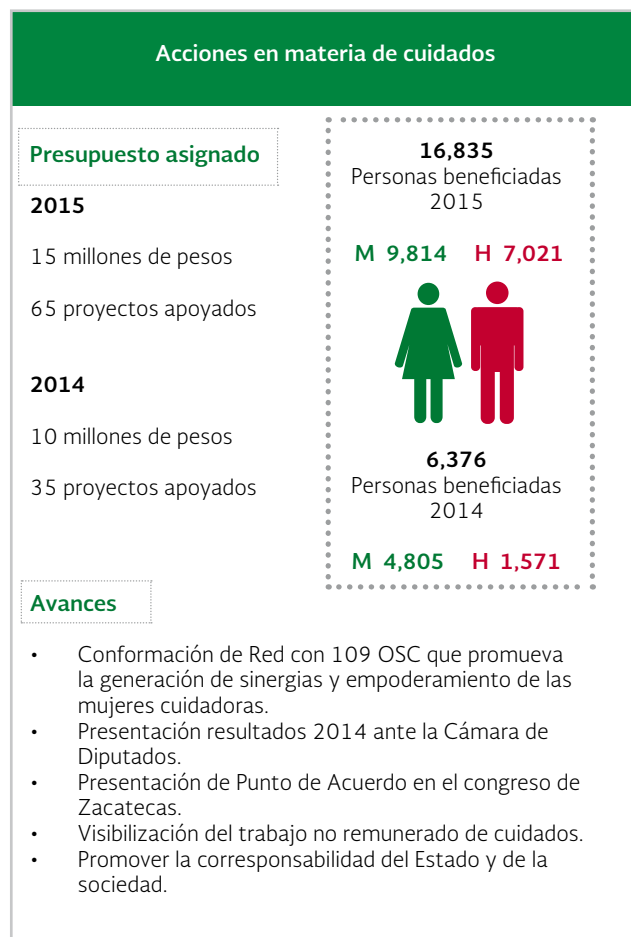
Acciones en materia de cuidados

Presupuesto asignado

2015

15 millones de pesos

65 proyectos apoyados

2014

10 millones de pesos

35 proyectos apoyados

16,835
Personas beneficiadas
2015

M 9,814 H 7,021

6,376
Personas beneficiadas
2014

M 4,805 H 1,571

Avances

- Conformación de Red con 109 OSC que promueva la generación de sinergias y empoderamiento de las mujeres cuidadoras.
- Presentación resultados 2014 ante la Cámara de Diputados.
- Presentación de Punto de Acuerdo en el congreso de Zacatecas.
- Visibilización del trabajo no remunerado de cuidados.
- Promover la corresponsabilidad del Estado y de la sociedad.